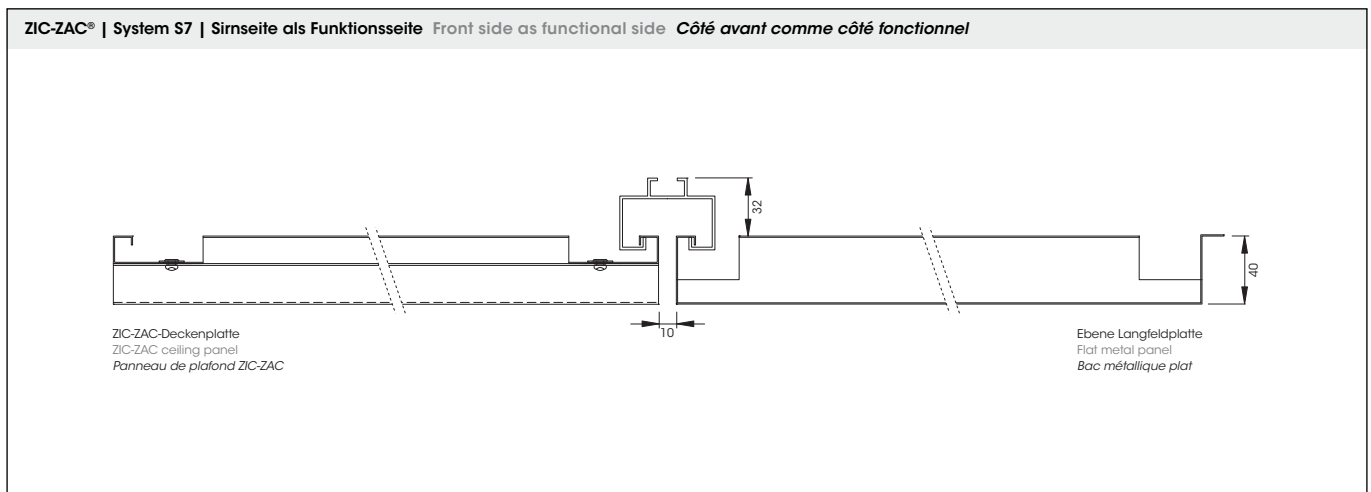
ZIC-ZAC® | System S7 | Sirnseite als Funktionsseite Front side as functional side *Côté avant comme côté fonctionnel*

32

40

10

ZIC-ZAC-Deckenplatte
ZIC-ZAC ceiling panel
*Panneau de plafond ZIC-ZAC*

Ebene Langfeldplatte
Flat metal panel
*Bac métallique plat*